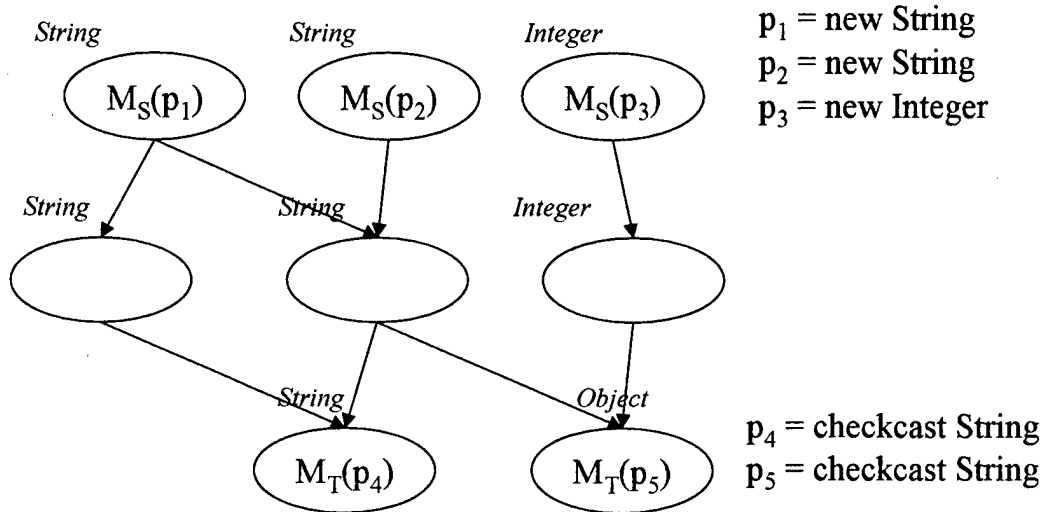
String
$M_S(p_1)$

String
$M_S(p_2)$

Integer
$M_S(p_3)$

$p_1$ = new String
$p_2$ = new String
$p_3$ = new Integer

String

String

Integer

String
$M_T(p_4)$

Object
$M_T(p_5)$

$p_4$ = checkcast String
$p_5$ = checkcast String